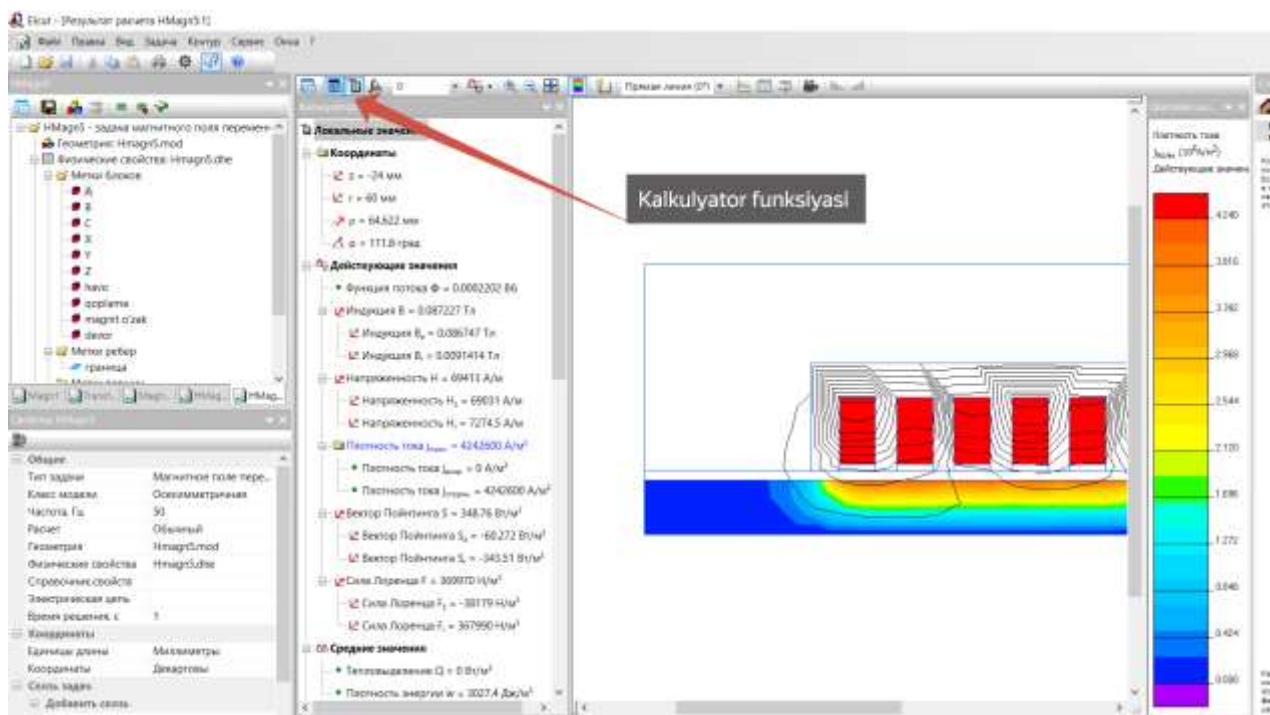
Elcut - [Результат расчета HMagn5.1]
Файл Правка Вид Задача Контур Сервис Окна ?

HMagn5 - задача магнитного поля перемен
Геометрия: Hmagn5.mod
Физические свойства: Hmagn5.dhe
Метки блоков
A
B
C
X
Y
Z
havo
qoplama
magnit o'zak
devor
Метки ребер
граница

Общие
Тип задачи | Магнитное поле пере...
Класс модели | Осесимметричная
Частота, Гц | 50
Расчет | Обычный
Геометрия | Hmagn5.mod
Физические свойства | Hmagn5.dhe
Справочные свойства |
Электрическая цепь |
Время решения, с | 1
Координаты
Единицы длины | Миллиметры
Координаты | Декартовы
Связь задач
Добавить связь

Локальные значения
Координаты
z = -24 мм
r = 60 мм
ρ = 64,622 мм
φ = 111.8 град
Действующие значения
Функция потока Φ = 0.0002202 Вб
Индукция B = 0.087227 Тл
Индукция $B_z$ = 0.086747 Тл
Индукция $B_r$ = 0.0091414 Тл
Напряженность H = 69413 А/м
Напряженность $H_z$ = 69031 А/м
Напряженность $H_r$ = 7274.5 А/м
Плотность тока $j_{полн}$ = 4242600 А/м²
Плотность тока $j_{вихр}$ = 0 А/м²
Плотность тока $j_{стор}$ = 4242600 А/м²
Вектор Пойнтинга S = 348.76 Вт/м²
Вектор Пойнтинга $S_z$ = -60.272 Вт/м²
Вектор Пойнтинга $S_r$ = -343.51 Вт/м²
Сила Лоренца F = 369970 Н/м³
Сила Лоренца $F_z$ = -38179 Н/м³
Сила Лоренца $F_r$ = 367990 Н/м³
Средние значения
Тепловыделение Q = 0 Вт/м³
Плотность энергии w = 3027.4 Дж/м³

Прямая линия (F7)

Kalkulyator funksiyasi

Плотность тока
$j_{полн}$ ($10^6$А/м²)
Действующее значение
4.240
3.816
3.392
2.968
2.544
2.120
1.696
1.272
0.848
0.424
0.000